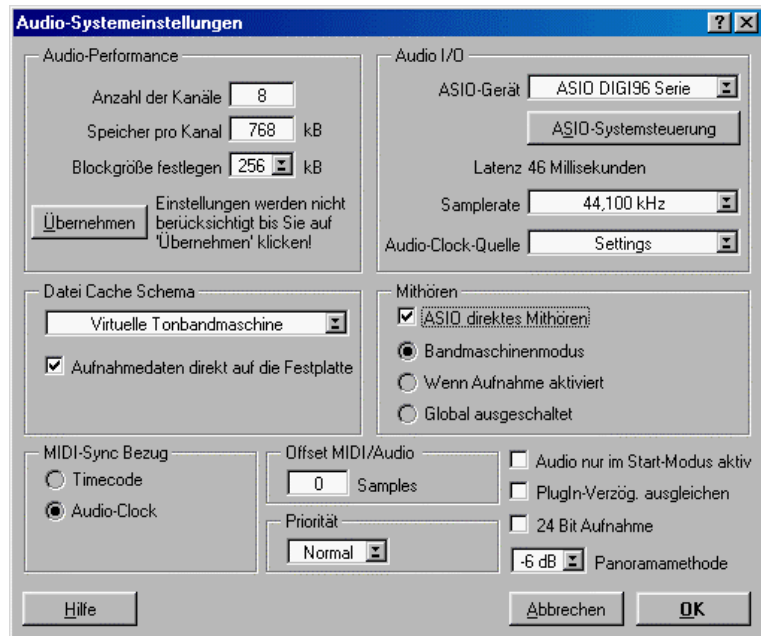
Audio-Systemeinstellungen

?

Audio-Performance

Anzahl der Kanäle 8

Speicher pro Kanal 768 kB

Blockgröße festlegen 256 kB

Übernehmen

Einstellungen werden nicht berücksichtigt bis Sie auf 'Übernehmen' klicken!

Audio I/O

ASIO-Gerät ASIO DIGI96 Serie

ASIO-Systemsteuerung

Latenz 46 Millisekunden

Samplerate 44,100 kHz

Audio-Clock-Quelle Settings

Datei Cache Schema

Virtuelle Tonbandmaschine

Aufnahmedaten direkt auf die Festplatte

Mithören

ASIO direktes Mithören

Bandmaschinenmodus

Wenn Aufnahme aktiviert

Global ausgeschaltet

MIDI-Sync Bezug

Timecode

Audio-Clock

Offset MIDI/Audio

0 Samples

Priorität

Normal

Audio nur im Start-Modus aktiv

PlugIn-Verzög. ausgleichen

24 Bit Aufnahme

-6 dB Panoramamethode

Hilfe

Abbrechen

OK